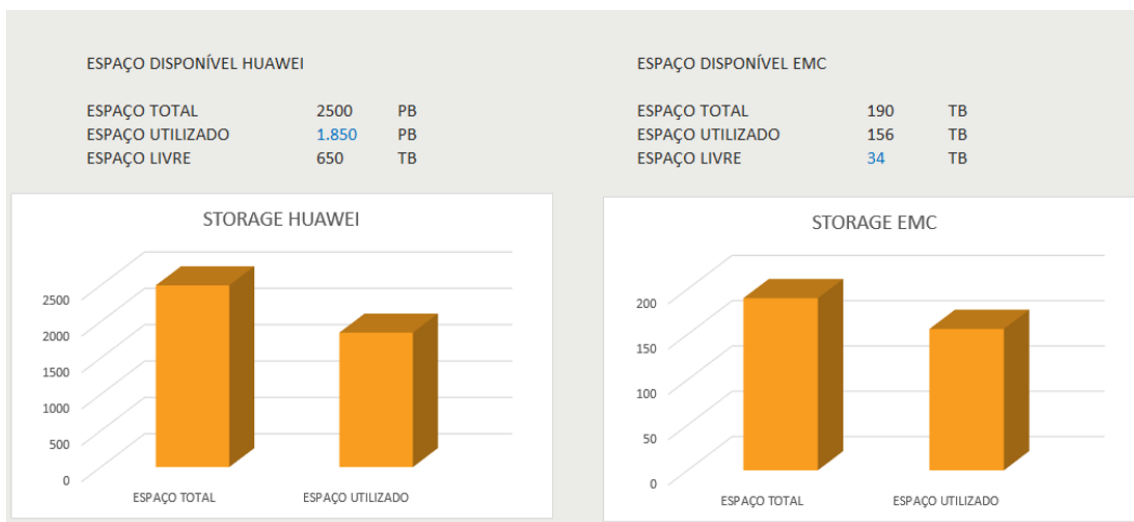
ESPAÇO DISPONÍVEL HUAWEI

| | | |
|---|---|---|
| ESPAÇO TOTAL | 2500 | PB |
| ESPAÇO UTILIZADO | 1.850 | PB |
| ESPAÇO LIVRE | 650 | TB |

ESPAÇO DISPONÍVEL EMC

| | | |
|---|---|---|
| ESPAÇO TOTAL | 190 | TB |
| ESPAÇO UTILIZADO | 156 | TB |
| ESPAÇO LIVRE | 34 | TB |

STORAGE HUAWEI

2500
2000
1500
1000
500
0

ESPAÇO TOTAL
ESPAÇO UTILIZADO

STORAGE EMC

200
150
100
50
0

ESPAÇO TOTAL
ESPAÇO UTILIZADO